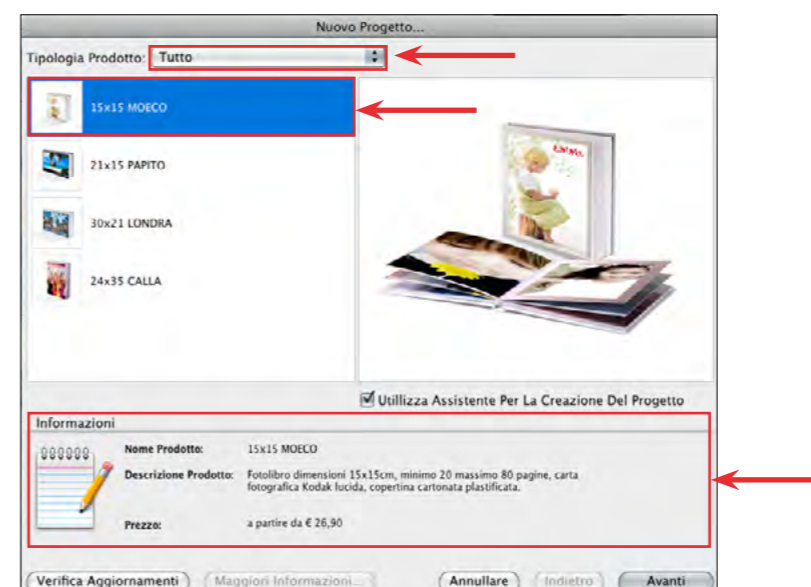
Nuovo Progetto...

Tipologia Prodotto: Tutto

15x15 MOECO

21x15 PAPITO

30x21 LONDRA

24x35 CALLA

Utillizza Assistente Per La Creazione Del Progetto

Informazioni

Nome Prodotto: 15x15 MOECO

Descrizione Prodotto: Fotolibro dimensioni 15x15cm, minimo 20 massimo 80 pagine, carta fotografica Kodak lucida, copertina cartonata plastificata.

Prezzo: a partire da € 26,90

Verifica Aggiornamenti

Maggiori Informazioni...

Annullare

Indietro

Avanti